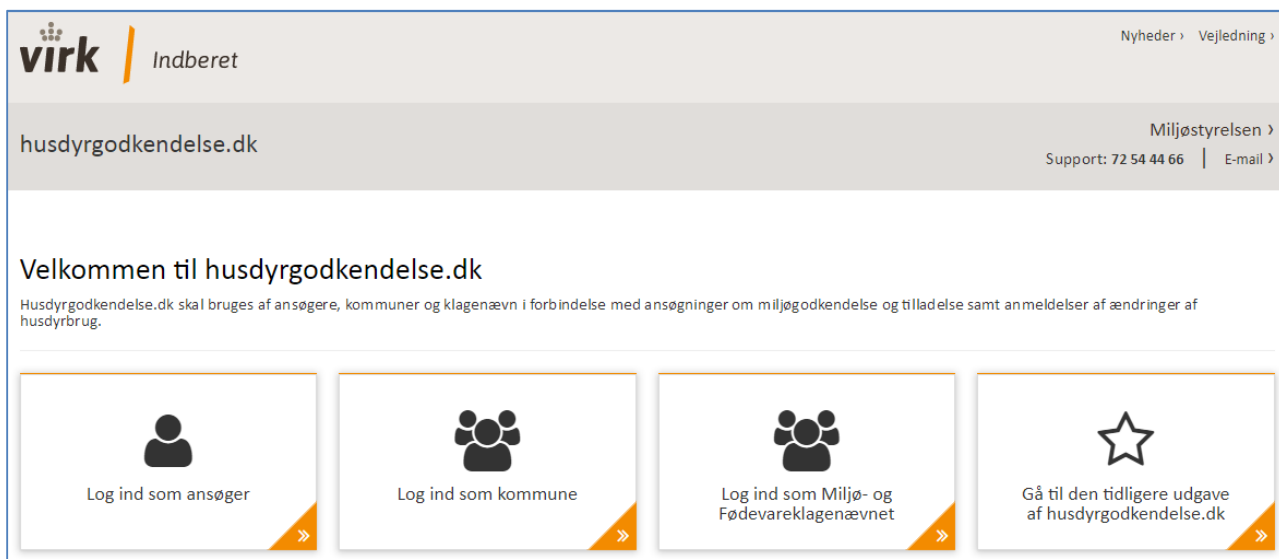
virk | Indberet

Nyheder › Vejledning ›

husdyrgodkendelse.dk

Miljøstyrelsen ›

Support: 72 54 44 66 | E-mail ›

Velkommen til husdyrgodkendelse.dk

Husdyrgodkendelse.dk skal bruges af ansøgere, kommuner og klagenævn i forbindelse med ansøgninger om miljøgodkendelse og tilladelse samt anmeldelser af ændringer af husdyrbrug.

Log ind som ansøger

Log ind som kommune

Log ind som Miljø- og Fødevareklagenævnet

Gå til den tidligere udgave af husdyrgodkendelse.dk